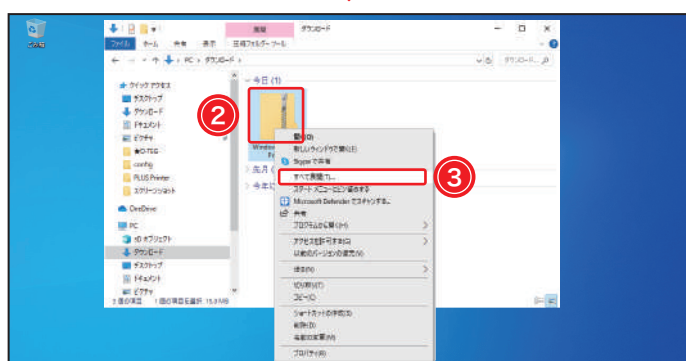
ごみ箱

展開
ダウンロード
ファイル ホーム 共有 表示 圧縮フォルダーツール
← → ↑ PC > ダウンロード >
ダウンロード...

クイック アクセス
デスクトップ
ダウンロード
ドキュメント
ピクチャ
★OTSG
config
PLUS Printer
スクリーンショット
OneDrive
PC
3D オブジェクト
ダウンロード
デスクトップ
ドキュメント
ピクチャ
1 個の項目 1 個の項目を選択 15.3 MB

今日 (1)
Windows
先月
今年に入って

2
3

開く(O)
新しいウィンドウで開く(E)
Skype で共有
すべて展開(T)...
スタート メニューにピン留めする
Microsoft Defender でスキャンする...
共有
プログラムから開く(H)
アクセスを許可する(G)
以前のバージョンの復元(V)
送る(N)
切り取り(T)
コピー(C)
ショートカットの作成(S)
削除(D)
名前の変更(M)
プロパティ(R)